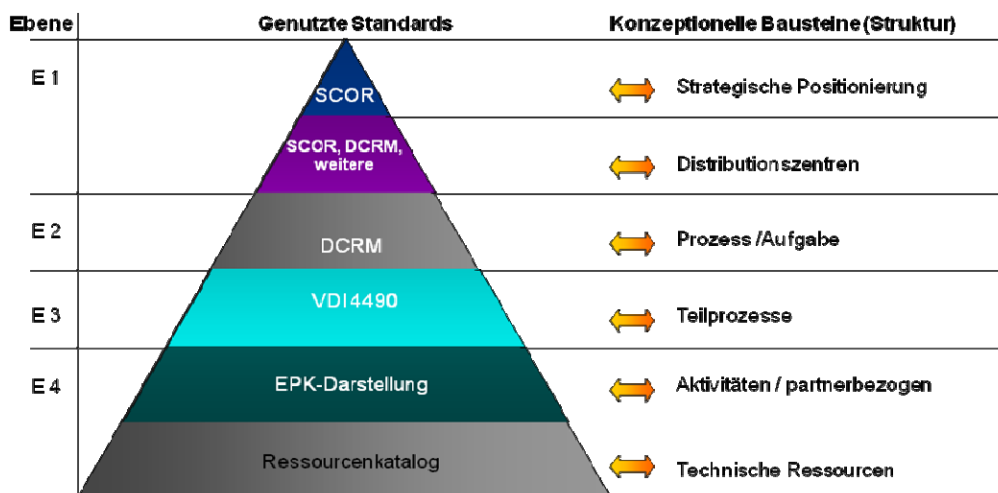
Ebene

Genutzte Standards

Konzeptionelle Bausteine (Struktur)

E 1

SCOR

Strategische Positionierung

SCOR, DCRM, weitere

Distributionszentren

E 2

DCRM

Prozess /Aufgabe

E 3

VDI4490

Teilprozesse

E 4

EPK-Darstellung

Aktivitäten / partnerbezogen

Ressourcenkatalog

Technische Ressourcen